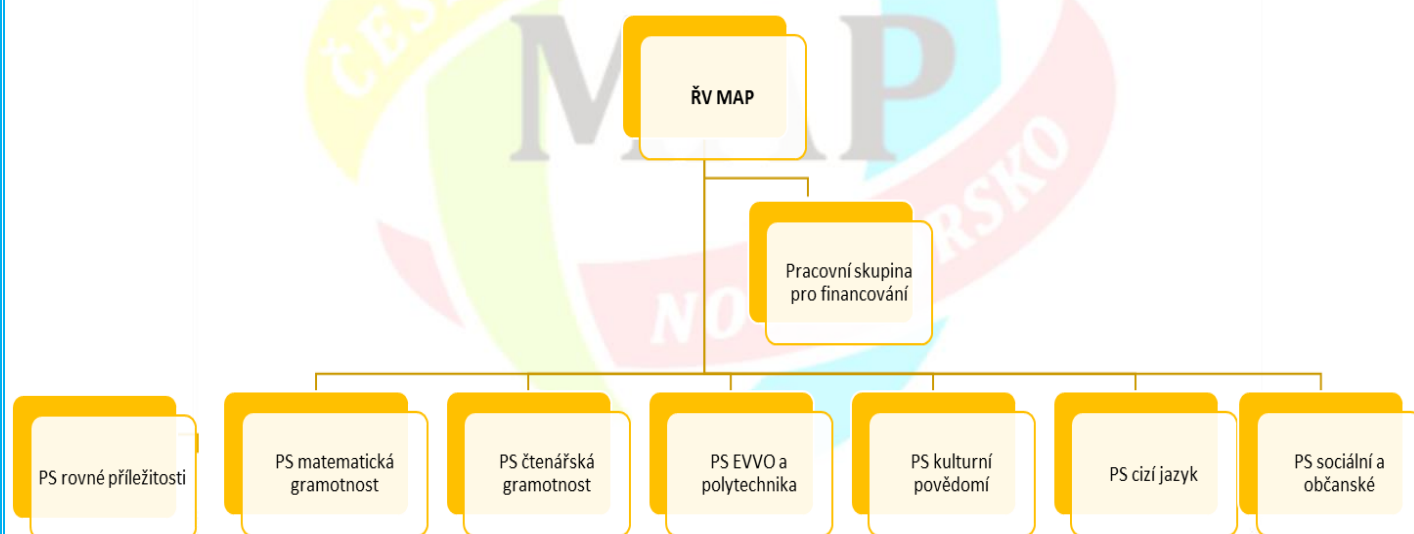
ŘV MAP

Pracovní skupina pro financování

PS rovné příležitosti

PS matematická gramotnost

PS čtenářská gramotnost

PS EVVO a polytechnika

PS kulturní povědomí

PS cizí jazyk

PS sociální a občanské